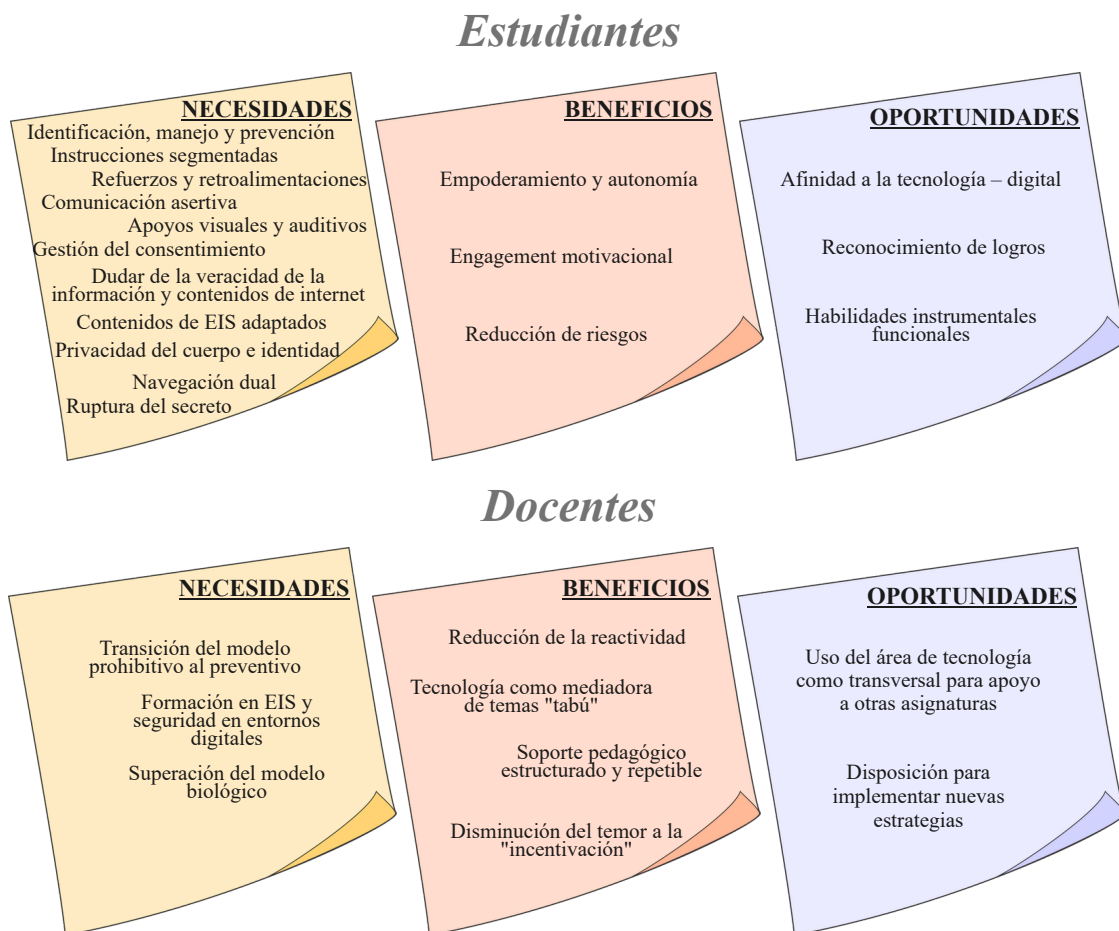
Estudiantes

NECESIDADES

Identificación, manejo y prevención
Instrucciones segmentadas
Refuerzos y retroalimentaciones
Comunicación asertiva
Apoyos visuales y auditivos
Gestión del consentimiento
Dudar de la veracidad de la información y contenidos de internet
Contenidos de EIS adaptados
Privacidad del cuerpo e identidad
Navegación dual
Ruptura del secreto

BENEFICIOS

Empoderamiento y autonomía

Engagement motivacional

Reducción de riesgos

OPORTUNIDADES

Afinidad a la tecnología – digital

Reconocimiento de logros

Habilidades instrumentales funcionales

Docentes

NECESIDADES

Transición del modelo prohibitivo al preventivo

Formación en EIS y seguridad en entornos digitales

Superación del modelo biológico

BENEFICIOS

Reducción de la reactividad

Tecnología como mediadora de temas "tabú"

Soporte pedagógico estructurado y repetible

Disminución del temor a la "incentivación"

OPORTUNIDADES

Uso del área de tecnología como transversal para apoyo a otras asignaturas

Disposición para implementar nuevas estrategias